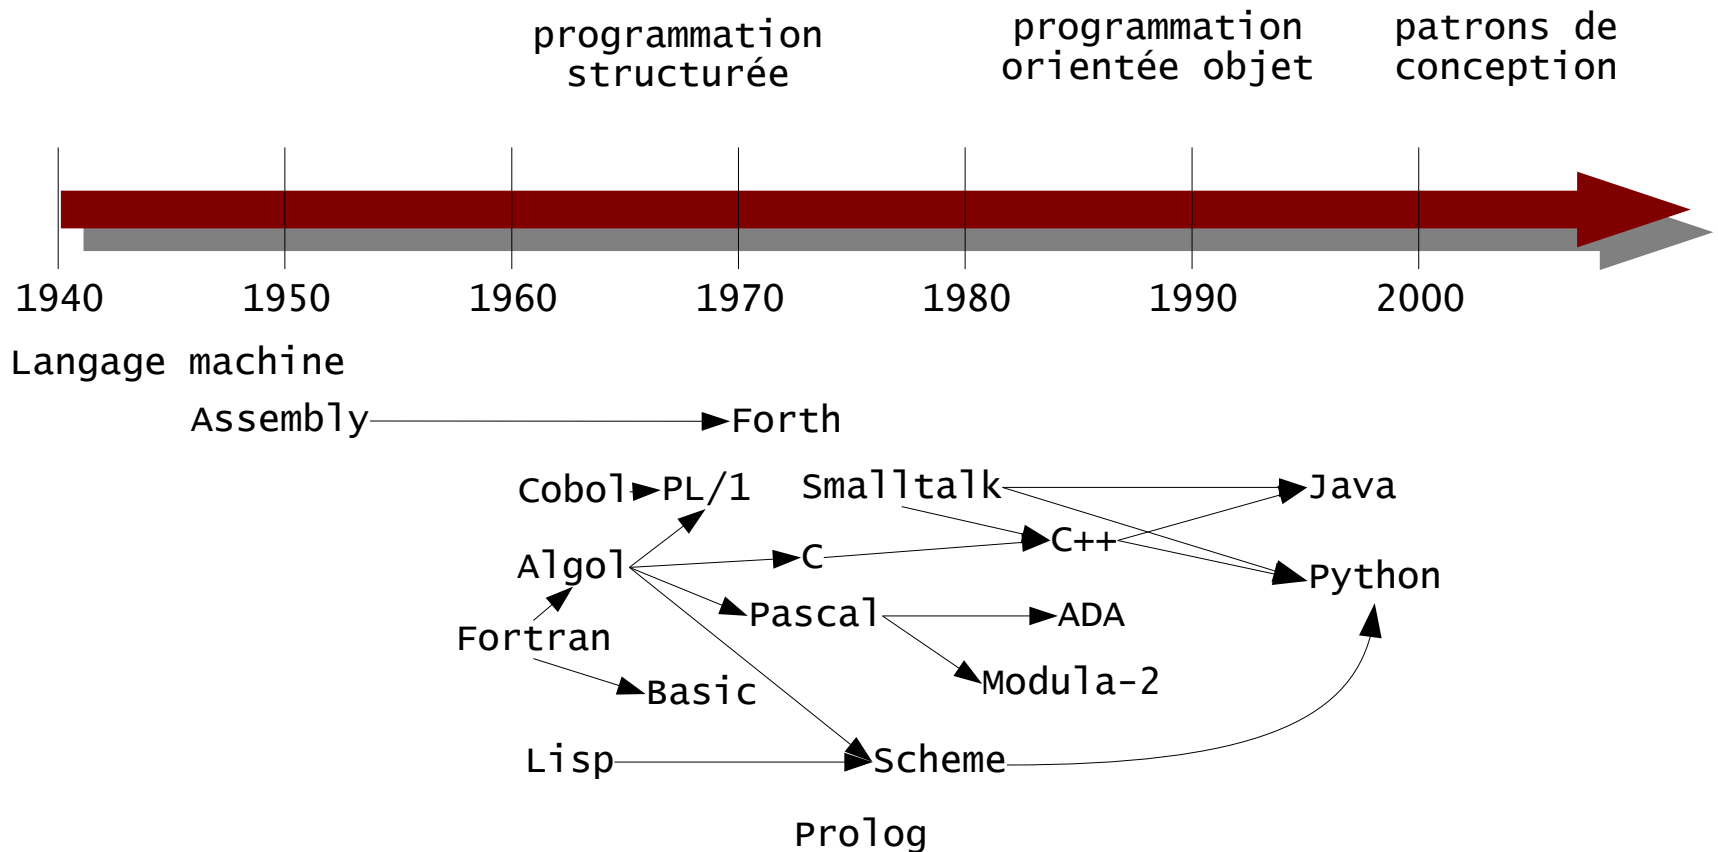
programmation structurée

programmation orientée objet

patrons de conception

1940
1950
1960
1970
1980
1990
2000

Langage machine

Assembly
Forth
Cobol
PL/1
Smalltalk
Java
C++
Algol
C
Python
Pascal
ADA
Fortran
Modula-2
Basic
Lisp
Scheme
Prolog